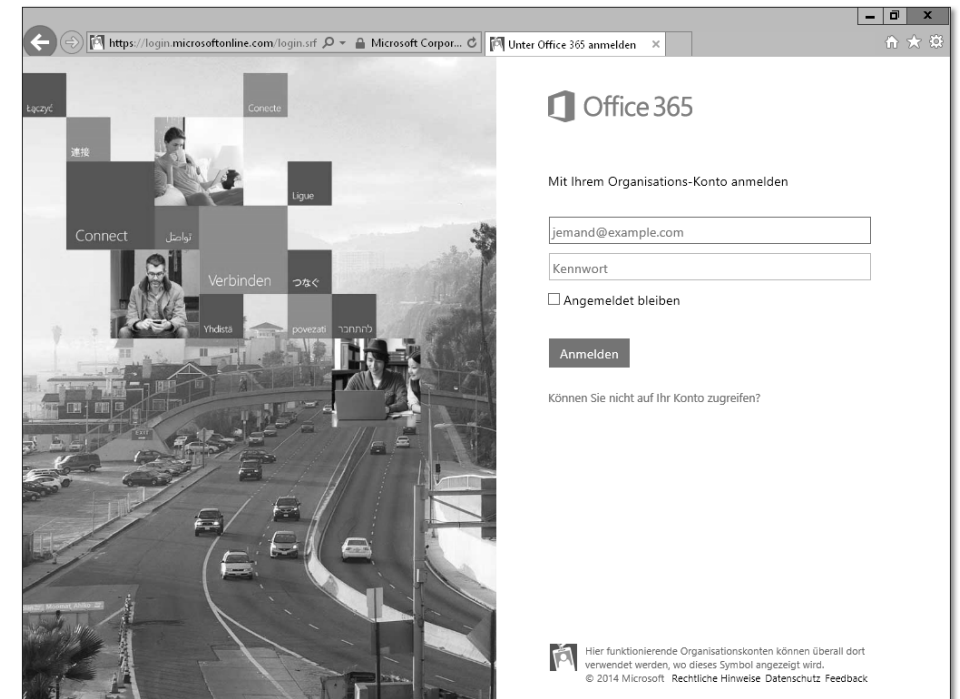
https://login.microsoftonline.com/login.srf
Microsoft Corpor...
Unter Office 365 anmelden ×

Łączyć
Conecte
連接
Ligue
Connect
تواصل
Verbinden
つなぐ
Yhdistä
povezati
להתחבר

Office 365

Mit Ihrem Organisations-Konto anmelden

jemand@example.com

Kennwort

Angemeldet bleiben

Anmelden

Können Sie nicht auf Ihr Konto zugreifen?

Hier funktionierende Organisationskonten können überall dort verwendet werden, wo dieses Symbol angezeigt wird.
© 2014 Microsoft Rechtliche Hinweise Datenschutz Feedback